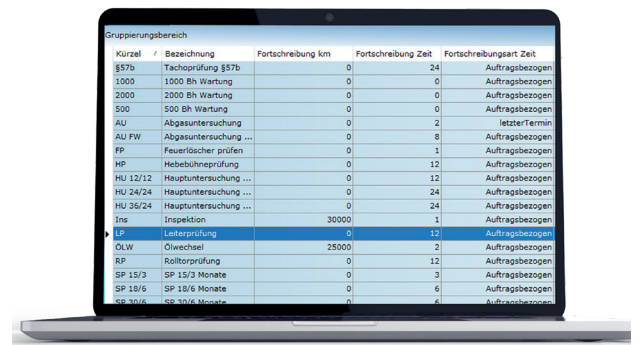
Gruppierungsbereich

| Kürzel / | Bezeichnung | Fortschreibung km | Fortschreibung Zeit | Fortschreibungsart Zeit |
|---|---|---|---|---|
| §57b | Tachoprüfung §57b | 0 | 24 | Auftragsbezogen |
| 1000 | 1000 Bh Wartung | 0 | 0 | Auftragsbezogen |
| 2000 | 2000 Bh Wartung | 0 | 0 | Auftragsbezogen |
| 500 | 500 Bh Wartung | 0 | 0 | Auftragsbezogen |
| AU | Abgasuntersuchung | 0 | 2 | letzterTermin |
| AU FW | Abgasuntersuchung ... | 0 | 8 | Auftragsbezogen |
| FP | Feuerlöscher prüfen | 0 | 1 | Auftragsbezogen |
| HP | Hebebühneprüfung | 0 | 12 | Auftragsbezogen |
| HU 12/12 | Hauptuntersuchung ... | 0 | 12 | Auftragsbezogen |
| HU 24/24 | Hauptuntersuchung ... | 0 | 24 | Auftragsbezogen |
| HU 36/24 | Hauptuntersuchung ... | 0 | 24 | Auftragsbezogen |
| Ins | Inspektion | 30000 | 1 | Auftragsbezogen |
| LP | Leiterprüfung | 0 | 12 | Auftragsbezogen |
| ÖLW | Ölwechsel | 25000 | 2 | Auftragsbezogen |
| RP | Rolltorprüfung | 0 | 12 | Auftragsbezogen |
| SP 15/3 | SP 15/3 Monate | 0 | 3 | Auftragsbezogen |
| SP 18/6 | SP 18/6 Monate | 0 | 6 | Auftragsbezogen |
| SP 30/6 | SP 30/6 Monate | 0 | 6 | Auftragsbezogen |